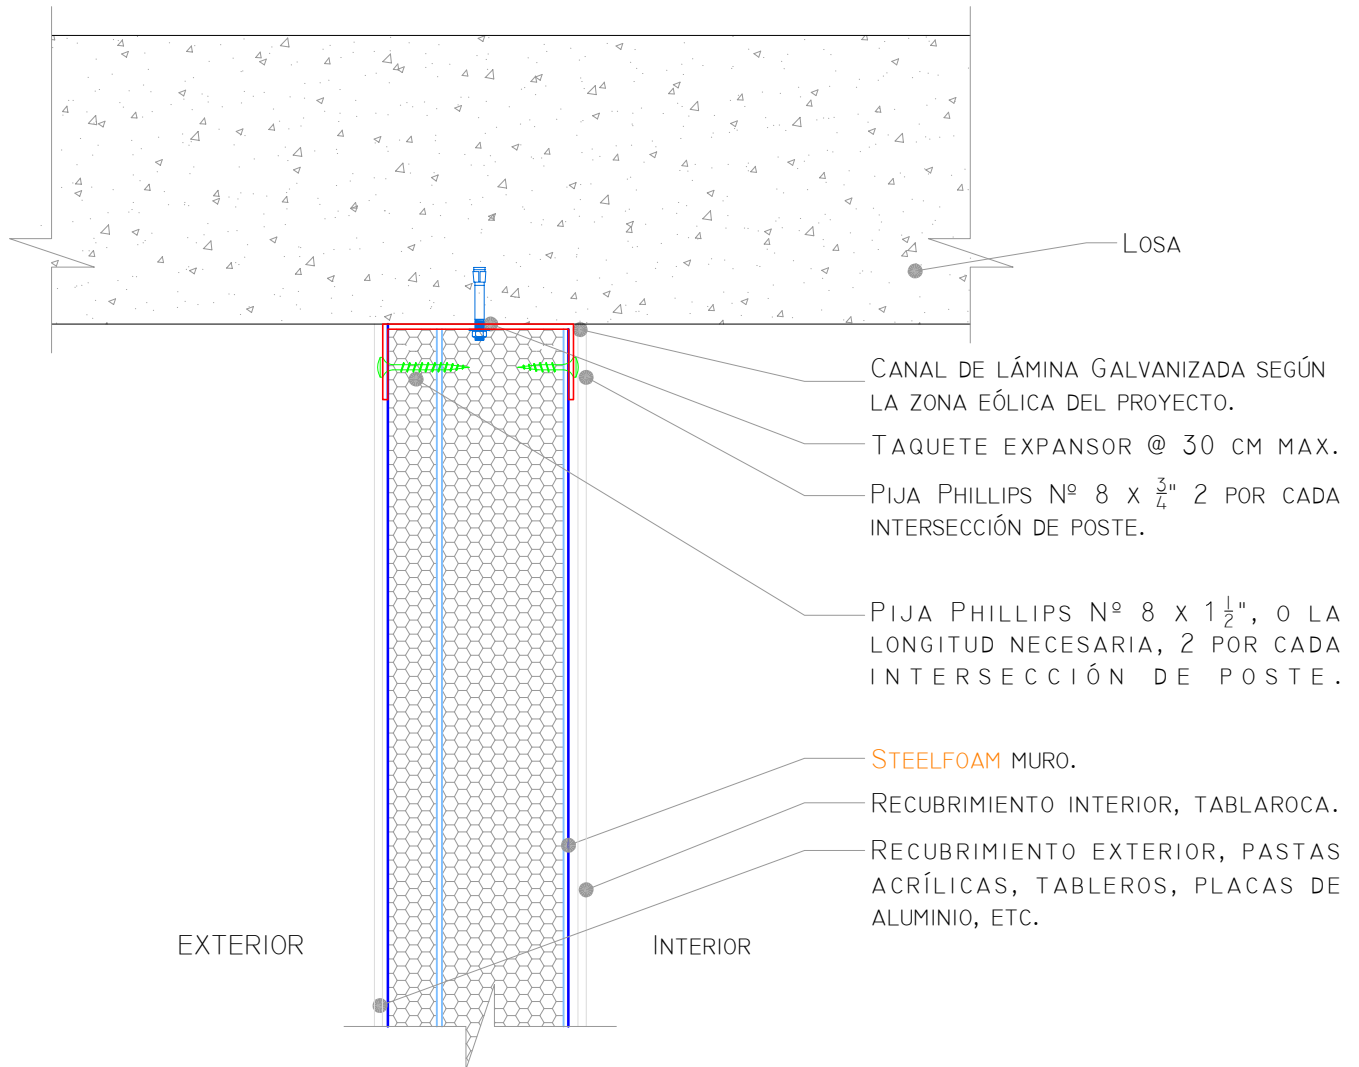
Losa

Canal de lámina Galvanizada según la zona eólica del proyecto.

Taquete expansor @ 30 cm max.

Pija Phillips Nº 8 x $\frac{3}{4}$" 2 por cada intersección de poste.

Pija Phillips Nº 8 x 1$\frac{1}{2}$", o la longitud necesaria, 2 por cada intersección de poste.

Steelfoam muro.

Recubrimiento interior, tablaroca.

Recubrimiento exterior, pastas acrílicas, tableros, placas de aluminio, etc.

EXTERIOR

Interior